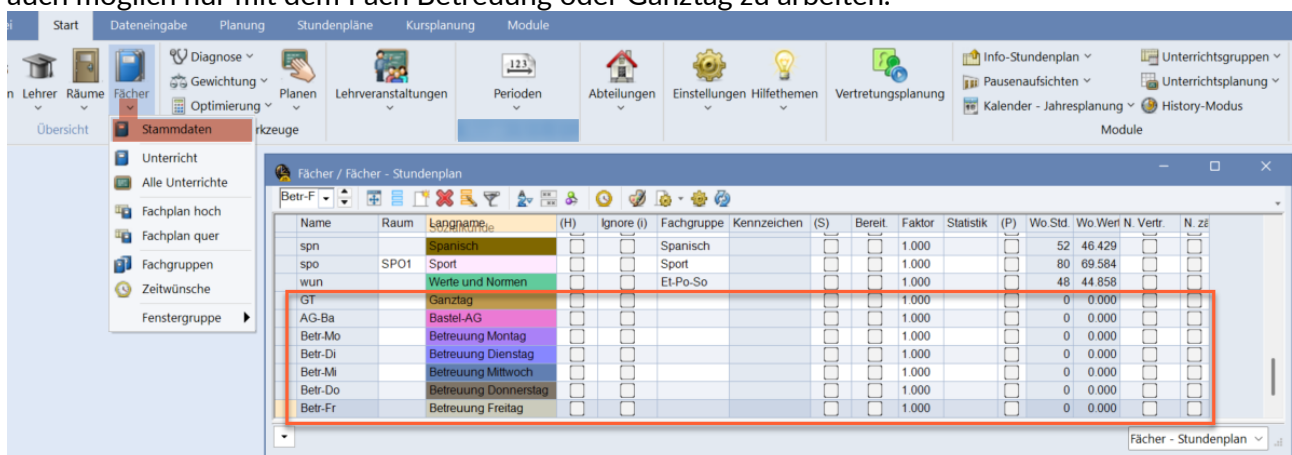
auch möglich nur mit dem Fach Betreuung oder Ganztag zu arbeiten.

Start Dateneingabe Planung Stundenpläne Kursplanung Module

Lehrer Räume Fächer Diagnose Gewichtung Optimierung Planen Lehrveranstaltungen Perioden Abteilungen Einstellungen Hilfethemen Vertretungsplanung Info-Stundenplan Pausenaufsichten Kalender - Jahresplanung Unterrichtsgruppen Unterrichtsplanung History-Modus

Übersicht rkzeuge Module

Stammdaten
Unterricht
Alle Unterrichte
Fachplan hoch
Fachplan quer
Fachgruppen
Zeitwünsche
Fenstergruppe

Fächer / Fächer - Stundenplan

Betr-F

| Name | Raum | Langname | (H) | Ignore (i) | Fachgruppe | Kennzeichen | (S) | Bereit. | Faktor | Statistik | (P) | Wo.Std. | Wo.Wert | N. Vertr. | N. zä |
|---|---|---|---|---|---|---|---|---|---|---|---|---|---|---|---|
| spn | | Spanisch | | | Spanisch | | | | 1.000 | | | 52 | 46.429 | | |
| spo | SPO1 | Sport | | | Sport | | | | 1.000 | | | 80 | 69.584 | | |
| wun | | Werte und Normen | | | Et-Po-So | | | | 1.000 | | | 48 | 44.858 | | |
| GT | | Ganztag | | | | | | | 1.000 | | | 0 | 0.000 | | |
| AG-Ba | | Bastel-AG | | | | | | | 1.000 | | | 0 | 0.000 | | |
| Betr-Mo | | Betreuung Montag | | | | | | | 1.000 | | | 0 | 0.000 | | |
| Betr-Di | | Betreuung Dienstag | | | | | | | 1.000 | | | 0 | 0.000 | | |
| Betr-Mi | | Betreuung Mittwoch | | | | | | | 1.000 | | | 0 | 0.000 | | |
| Betr-Do | | Betreuung Donnerstag | | | | | | | 1.000 | | | 0 | 0.000 | | |
| Betr-Fr | | Betreuung Freitag | | | | | | | 1.000 | | | 0 | 0.000 | | |

Fächer - Stundenplan